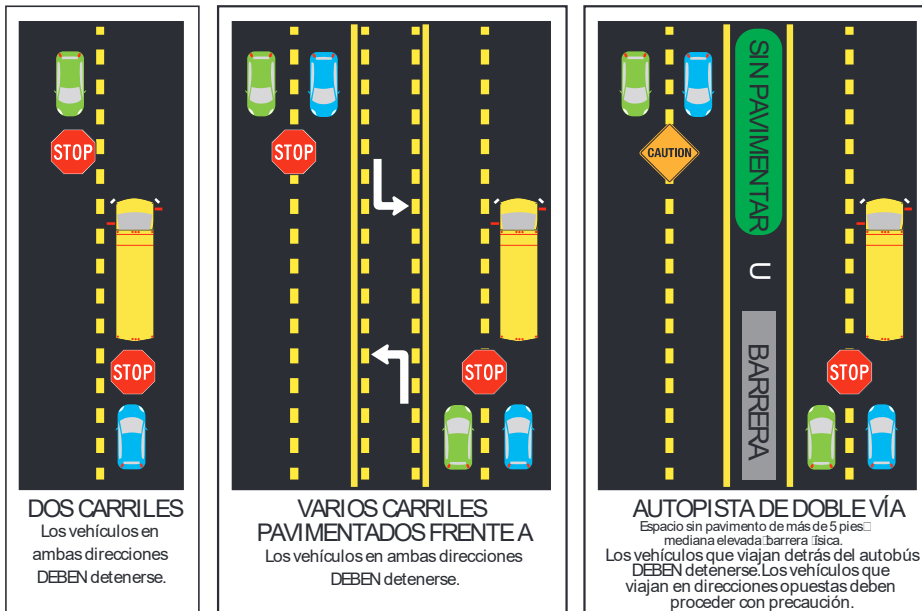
STOP

STOP

DOS CARRILES
Los vehículos en ambas direcciones DEBEN detenerse.

STOP

STOP

VARIOS CARRILES PAVIMENTADOS FRENTE A
Los vehículos en ambas direcciones DEBEN detenerse.

CAUTION

SIN PAVIMENTAR

U

BARRERA

STOP

AUTOPISTA DE DOBLE VÍA
Espacio sin pavimento de más de 5 pies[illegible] mediana elevada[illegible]barrera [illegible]ísica.
Los vehículos que viajan detrás del autobús DEBEN detenerse.Los vehículos que viajan en direcciones opuestas deben proceder con precaución.